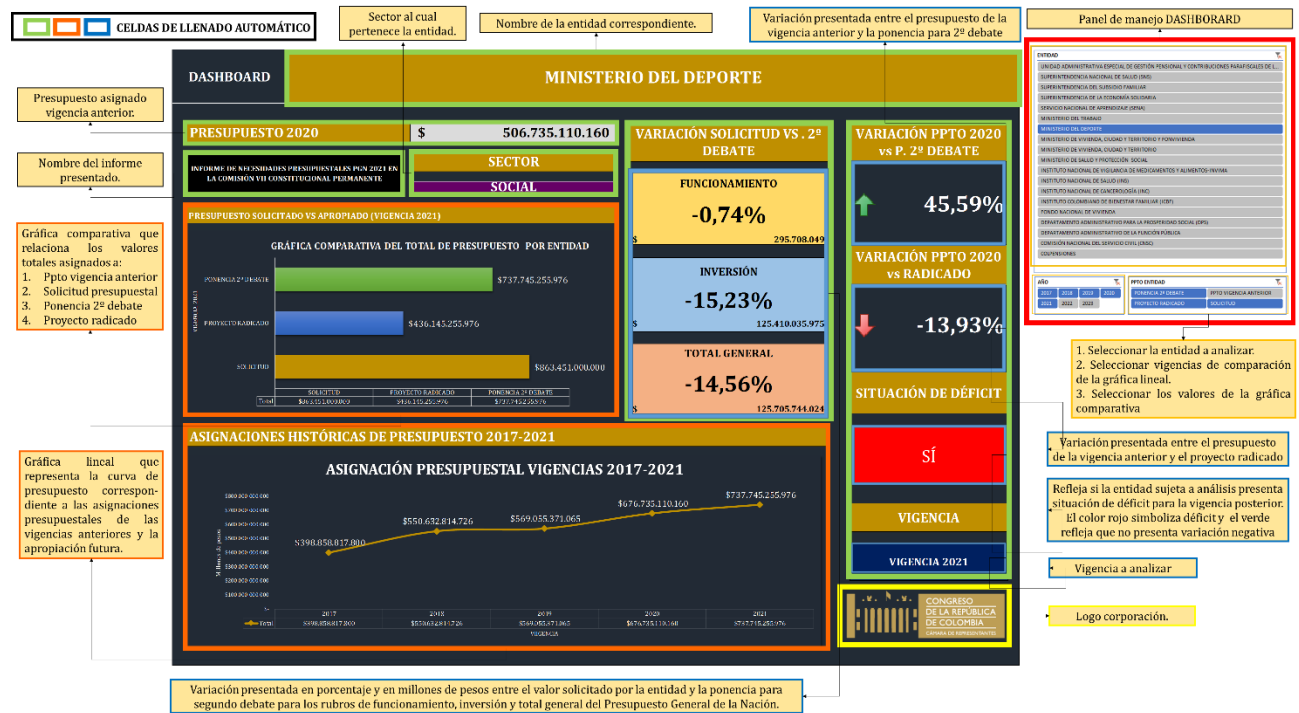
CELDAS DE LLENADO AUTOMÁTICO

Sector al cual pertenece la entidad.

Nombre de la entidad correspondiente.

Variación presentada entre el presupuesto de la vigencia anterior y la ponencia para 2º debate

Panel de manejo DASHBOARD

DASHBOARD

MINISTERIO DEL DEPORTE

Presupuesto asignado vigencia anterior.

PRESUPUESTO 2020

$ 506.735.110.160

Nombre del informe presentado.

INFORME DE NECESIDADES PRESUPUESTALES PGN 2021 EN LA COMISIÓN VII CONSTITUCIONAL PERMANENTE

SECTOR

SOCIAL

VARIACIÓN SOLICITUD VS . 2º DEBATE

VARIACIÓN PPTO 2020 vs P. 2º DEBATE

45,59%

Gráfica comparativa que relaciona los valores totales asignados a:
1. Ppto vigencia anterior
2. Solicitud presupuestal
3. Ponencia 2º debate
4. Proyecto radicado

PRESUPUESTO SOLICITADO VS APROPIADO (VIGENCIA 2021)

GRÁFICA COMPARATIVA DEL TOTAL DE PRESUPUESTO POR ENTIDAD

PONENCIA 2º DEBATE $737.745.255.976

PROYECTO RADICADO $436.145.255.976

SOLICITUD $863.451.000.000

| | SOLICITUD | PROYECTO RADICADO | PONENCIA 2º DEBATE |
|---|---|---|---|
| Total | $863.451.000.000 | $436.145.255.976 | $737.745.255.976 |

FUNCIONAMIENTO

-0,74%

$ 295.708.049

INVERSIÓN

-15,23%

$ 125.410.035.975

TOTAL GENERAL

-14,56%

$ 125.705.744.024

VARIACIÓN PPTO 2020 vs RADICADO

-13,93%

SITUACIÓN DE DÉFICIT

SÍ

VIGENCIA

VIGENCIA 2021

1. Seleccionar la entidad a analizar.
2. Seleccionar vigencias de comparación de la gráfica lineal.
3. Seleccionar los valores de la gráfica comparativa

Variación presentada entre el presupuesto de la vigencia anterior y el proyecto radicado

Refleja si la entidad sujeta a análisis presenta situación de déficit para la vigencia posterior. El color rojo simboliza déficit y el verde refleja que no presenta variación negativa

Vigencia a analizar

Logo corporación.

Gráfica lineal que representa la curva de presupuesto correspondiente a las asignaciones presupuestales de las vigencias anteriores y la apropiación futura.

ASIGNACIONES HISTÓRICAS DE PRESUPUESTO 2017-2021

ASIGNACIÓN PRESUPUESTAL VIGENCIAS 2017-2021

$390.858.817.000 $550.632.814.726 $569.055.371.065 $676.735.110.160 $737.745.255.976

| | 2017 | 2018 | 2019 | 2020 | 2021 |
|---|---|---|---|---|---|
| Total | $390.858.817.000 | $550.632.814.726 | $569.055.371.065 | $676.735.110.160 | $737.745.255.976 |

VIGENCIA

CONGRESO DE LA REPÚBLICA DE COLOMBIA CÁMARA DE REPRESENTANTES

Variación presentada en porcentaje y en millones de pesos entre el valor solicitado por la entidad y la ponencia para segundo debate para los rubros de funcionamiento, inversión y total general del Presupuesto General de la Nación.

ENTIDAD
UNIDAD ADMINISTRATIVA ESPECIAL DE GESTIÓN PENSIONAL Y CONTRIBUCIONES PARAFISCALES DE L...
SUPERINTENDENCIA NACIONAL DE SALUD (SNS)
SUPERINTENDENCIA DEL SUBSIDIO FAMILIAR
SUPERINTENDENCIA DE LA ECONOMÍA SOLIDARIA
SERVICIO NACIONAL DE APRENDIZAJE (SENA)
MINISTERIO DEL TRABAJO
MINISTERIO DEL DEPORTE
MINISTERIO DE VIVIENDA, CIUDAD Y TERRITORIO Y FONVIVIENDA
MINISTERIO DE VIVIENDA, CIUDAD Y TERRITORIO
MINISTERIO DE SALUD Y PROTECCIÓN SOCIAL
INSTITUTO NACIONAL DE VIGILANCIA DE MEDICAMENTOS Y ALIMENTOS-INVIMA
INSTITUTO NACIONAL DE SALUD (INS)
INSTITUTO NACIONAL DE CANCEROLOGÍA (INC)
INSTITUTO COLOMBIANO DE BIENESTAR FAMILIAR (ICBF)
FONDO NACIONAL DE VIVIENDA
DEPARTAMENTO ADMINISTRATIVO PARA LA PROSPERIDAD SOCIAL (DPS)
DEPARTAMENTO ADMINISTRATIVO DE LA FUNCIÓN PÚBLICA
COMISIÓN NACIONAL DEL SERVICIO CIVIL (CNSC)
COLPENSIONES

AÑO
2017 2018 2019 2020
2021 2022 2023

PPTO ENTIDAD
PONENCIA 2º DEBATE PPTO VIGENCIA ANTERIOR
PROYECTO RADICADO SOLICITUD